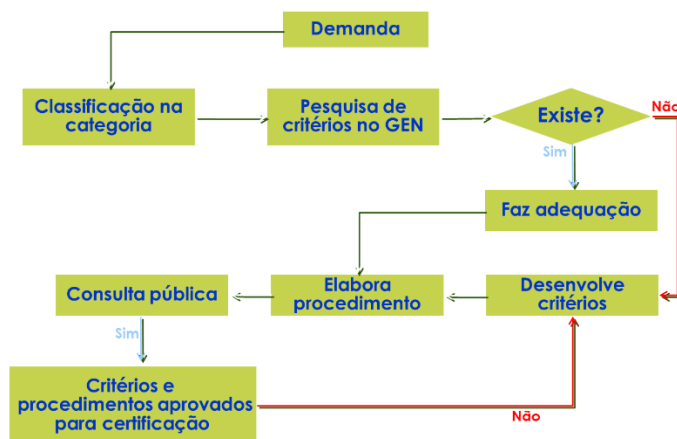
Demanda

Classificação na categoria

Pesquisa de critérios no GEN

Existe?

Não

Sim

Faz adequação

Consulta pública

Elabora procedimento

Desenvolve critérios

Sim

Critérios e procedimentos aprovados para certificação

Não